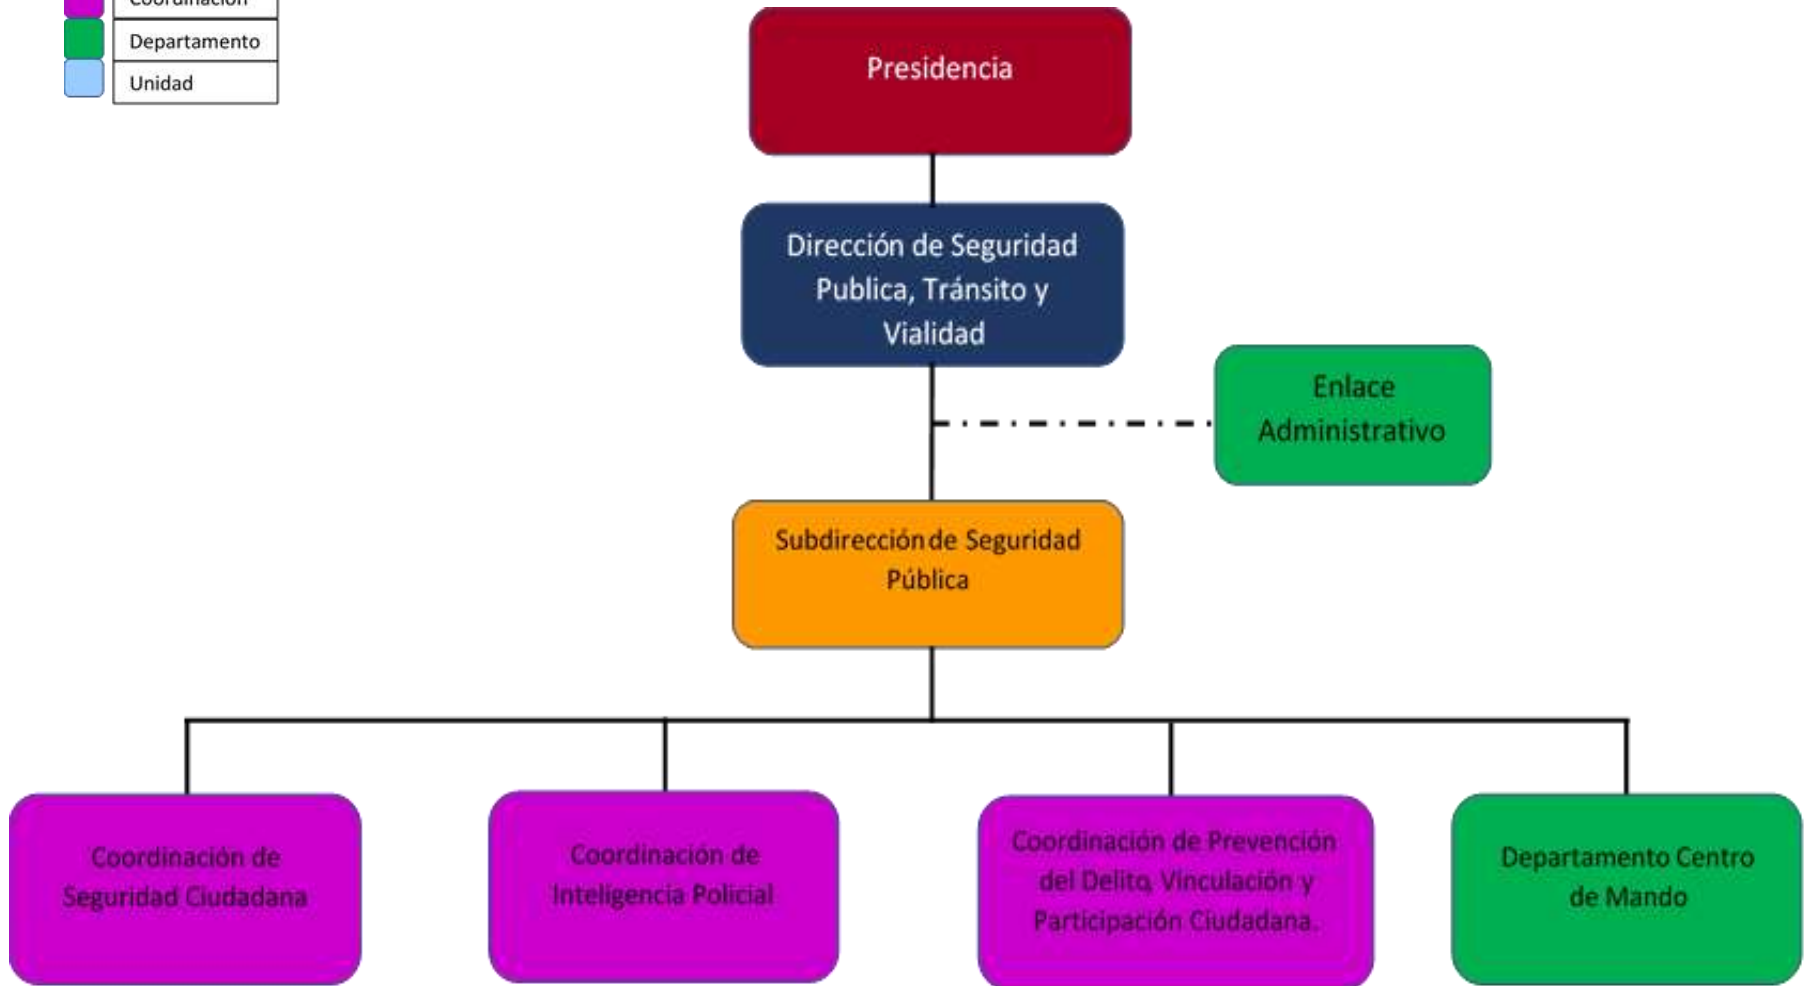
Coordinación
Departamento
Unidad

Presidencia

Dirección de Seguridad Publica, Tránsito y Vialidad

Enlace Administrativo

Subdirección de Seguridad Pública

Coordinación de Seguridad Ciudadana

Coordinación de Inteligencia Policial

Coordinación de Prevención del Delito, Vinculación y Participación Ciudadana.

Departamento Centro de Mando